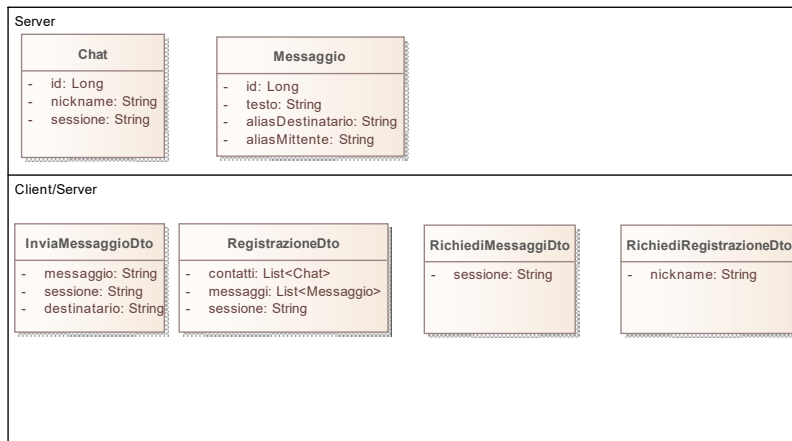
Server

Chat
- id: Long
- nickname: String
- sessione: String

Messaggio
- id: Long
- testo: String
- aliasDestinatario: String
- aliasMittente: String

Client/Server

InviaMessaggioDto
- messaggio: String
- sessione: String
- destinatario: String

RegistrazioneDto
- contatti: List<Chat>
- messaggi: List<Messaggio>
- sessione: String

RichiediMessaggiDto
- sessione: String

RichiediRegistrazioneDto
- nickname: String